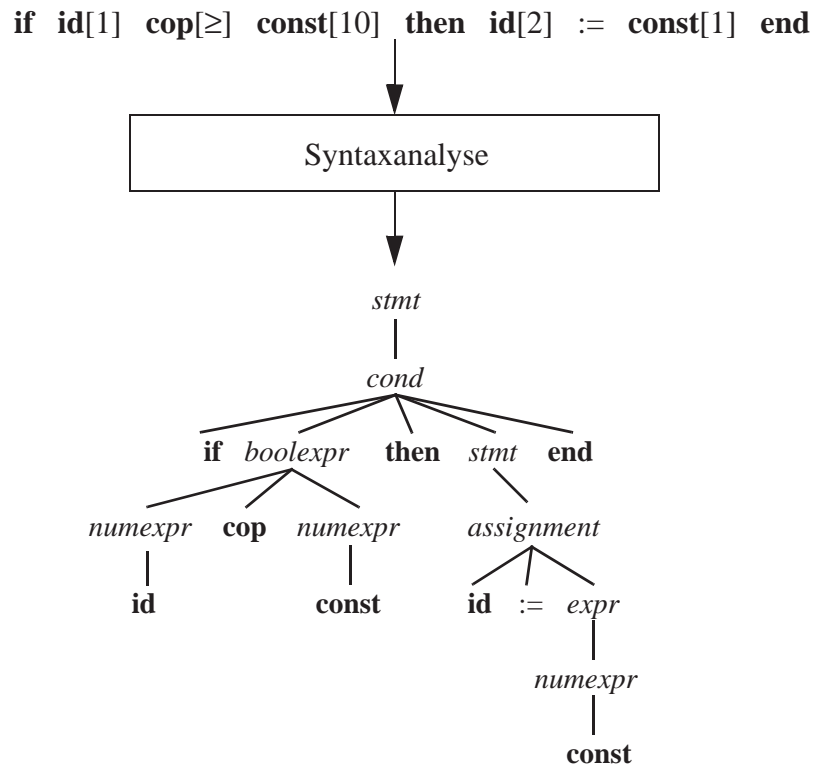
**if** **id**[1] **cop**[≥] **const**[10] **then** **id**[2] := **const**[1] **end**

Syntaxanalyse

*stmt*

*cond*

**if** *boolexpr* **then** *stmt* **end**

*numexpr* **cop** *numexpr* *assignment*

**id** **const** **id** := *expr*

*numexpr*

**const**